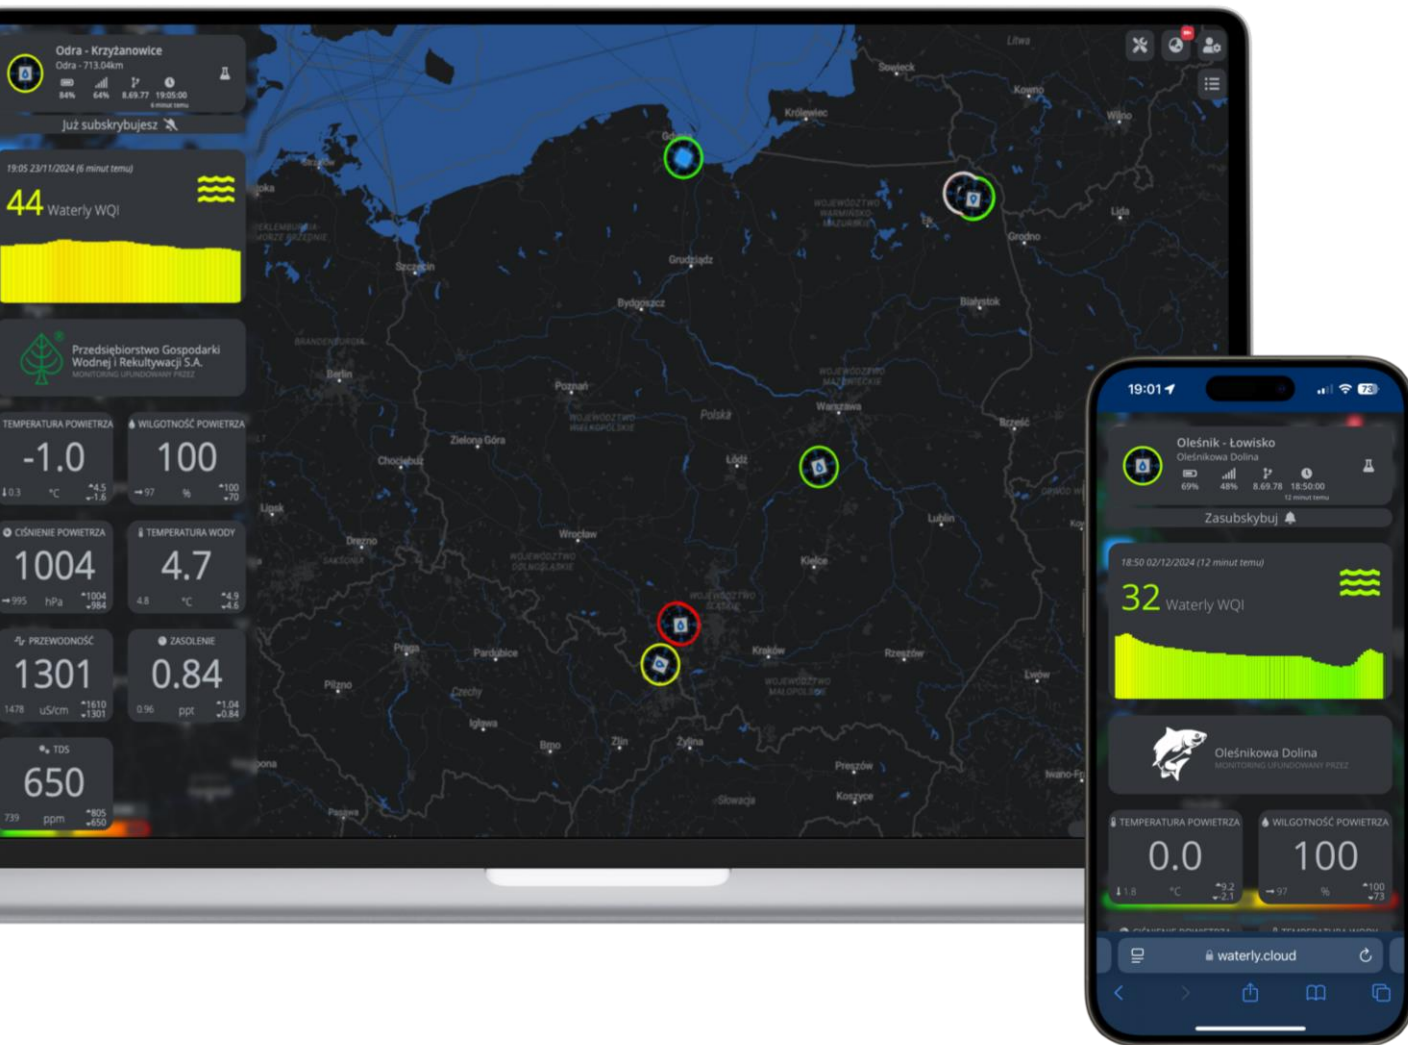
Odra - Krzyżanowice
Odra - 713.04km
84% 64% 8.69.77 19:05:00
Już subskrybujesz

19:05 23/11/2024 (6 minut temu)
44 Waterly WQI

Przedsiębiorstwo Gospodarki Wodnej i Rekultywacji S.A.
MONITORING UFUNDOWANY PRZEZ

TEMPERATURA POWIETRZA
-1.0
°C

WILGOTNOŚĆ POWIETRZA
100
%

CIŚNIENIE POWIETRZA
1004
hPa

TEMPERATURA WODY
4.7
°C

PRZEWODNOŚĆ
1301
uS/cm

ZASOLENIE
0.84
ppt

TDS
650
ppm

Sowieck
Królewiec
Kowno
Wilno
Gdańsk
Lida
Grodno
Grudziądz
Szczecin
Bydgoszcz
Białystok
Berlin
Poznań
Polska
Warszawa
Brześć
Zielona Góra
Cottbus
Łódź
Lublin
Wrocław
Kielce
Praga
Pardubice
Kraków
Rzeszów
Pilzno
Czechy
Lwów
Jihlava
Brno
Zlin
Żylina
Preszów
Koszyce
Słowacja

19:01
Oleśnik - Łowisko
Oleśnikowa Dolina
69% 48% 8.69.78 18:50:00
12 minut temu
Zasubskybuj

18:50 02/12/2024 (12 minut temu)
32 Waterly WQI

Oleśnikowa Dolina
MONITORING UFUNDOWANY PRZEZ

TEMPERATURA POWIETRZA
0.0
°C

WILGOTNOŚĆ POWIETRZA
100
%

waterly.cloud